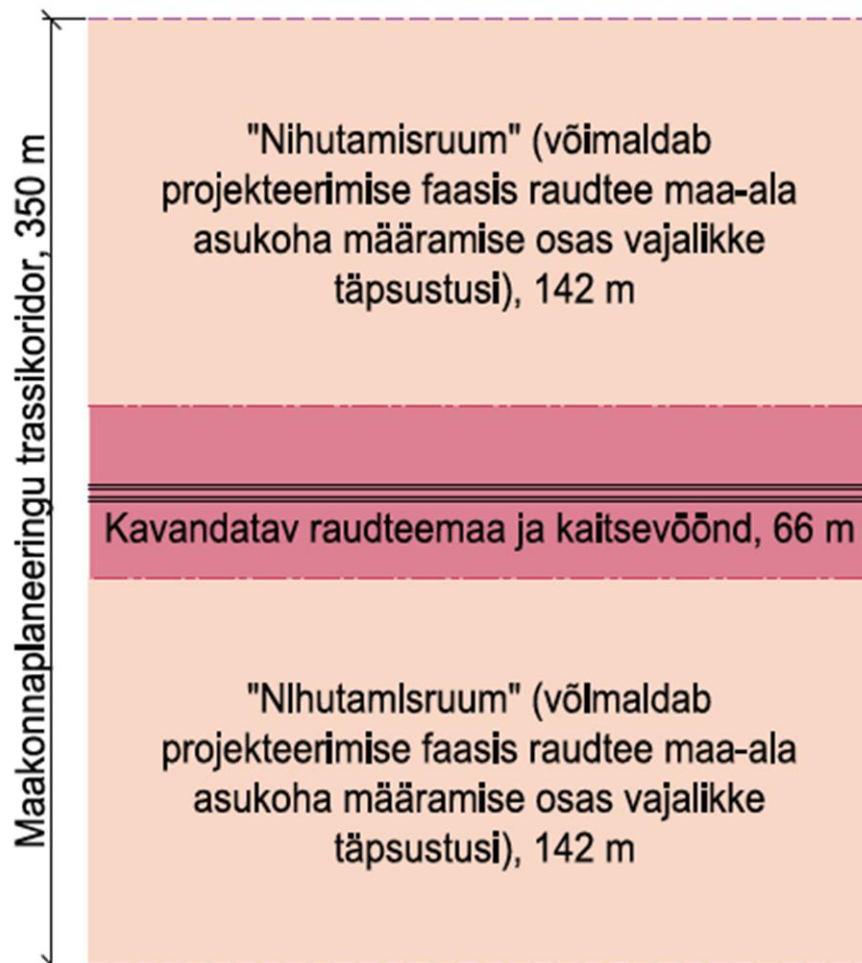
Maakonnaplaneeringu trassikoridor, 350 m

"Nihutamisruum" (võimaldab projekteerimise faasis raudtee maa-ala asukoha määramise osas vajalikke täpsustusi), 142 m

Kavandatav raudteemaa ja kaitsevöönd, 66 m

"Nihutamisruum" (võimaldab projekteerimise faasis raudtee maa-ala asukoha määramise osas vajalikke täpsustusi), 142 m